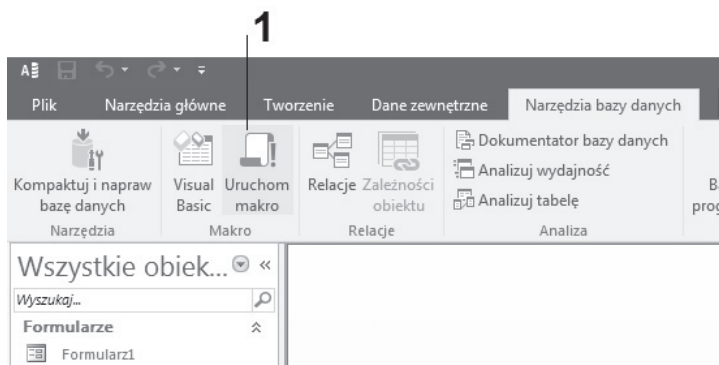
1

A

Plik Narzędzia główne Tworzenie Dane zewnętrzne Narzędzia bazy danych

Kompaktuj i napraw bazę danych
Narzędzia

Visual Basic
Uruchom makro
Makro

Relacje
Zależności obiektu
Relacje

Dokumentator bazy danych
Analizuj wydajność
Analizuj tabelę
Analiza

B
prog

Wszystkie obiek... «
Wyszukaj...
Formularze
Formularz1